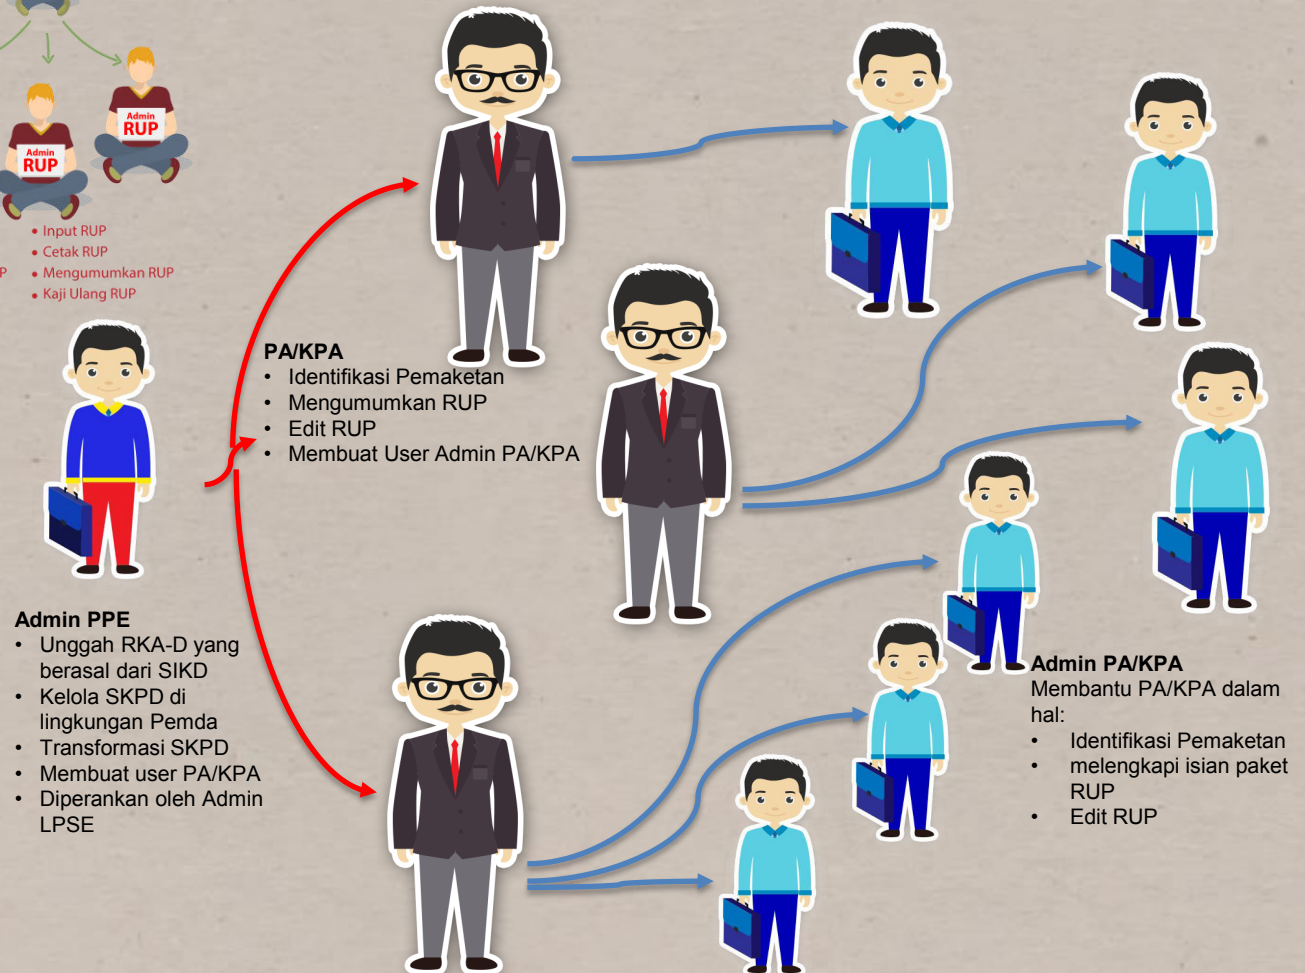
Admin RUP

Admin RUP

• Input RUP
• Cetak RUP
• Mengumumkan RUP
• Kaji Ulang RUP

P

PA/KPA
• Identifikasi Pemaketan
• Mengumumkan RUP
• Edit RUP
• Membuat User Admin PA/KPA

Admin PPE
• Unggah RKA-D yang berasal dari SIKD
• Kelola SKPD di lingkungan Pemda
• Transformasi SKPD
• Membuat user PA/KPA
• Diperankan oleh Admin LPSE

Admin PA/KPA
Membantu PA/KPA dalam hal:
• Identifikasi Pemaketan
• melengkapi isian paket RUP
• Edit RUP